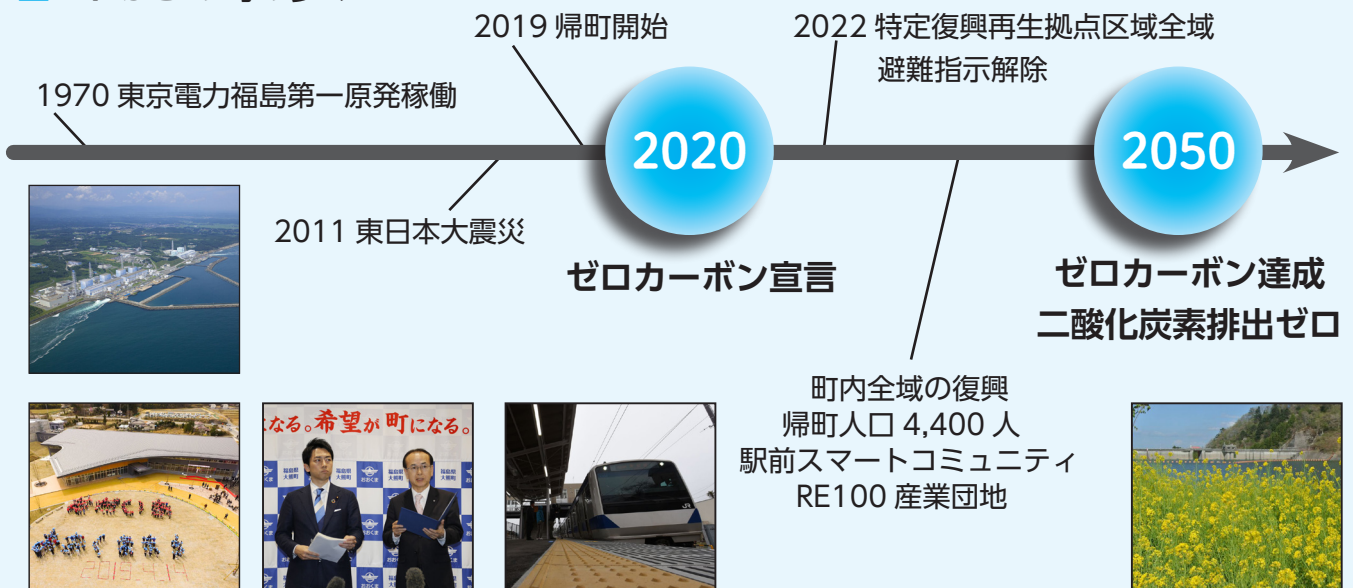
2019 帰町開始

2022 特定復興再生拠点区域全域 避難指示解除

1970 東京電力福島第一原発稼働

2020

2050

2011 東日本大震災

ゼロカーボン宣言

ゼロカーボン達成 二酸化炭素排出ゼロ

町内全域の復興
帰町人口 4,400 人
駅前スマートコミュニティ
RE100 産業団地

なる。希望が町になる。